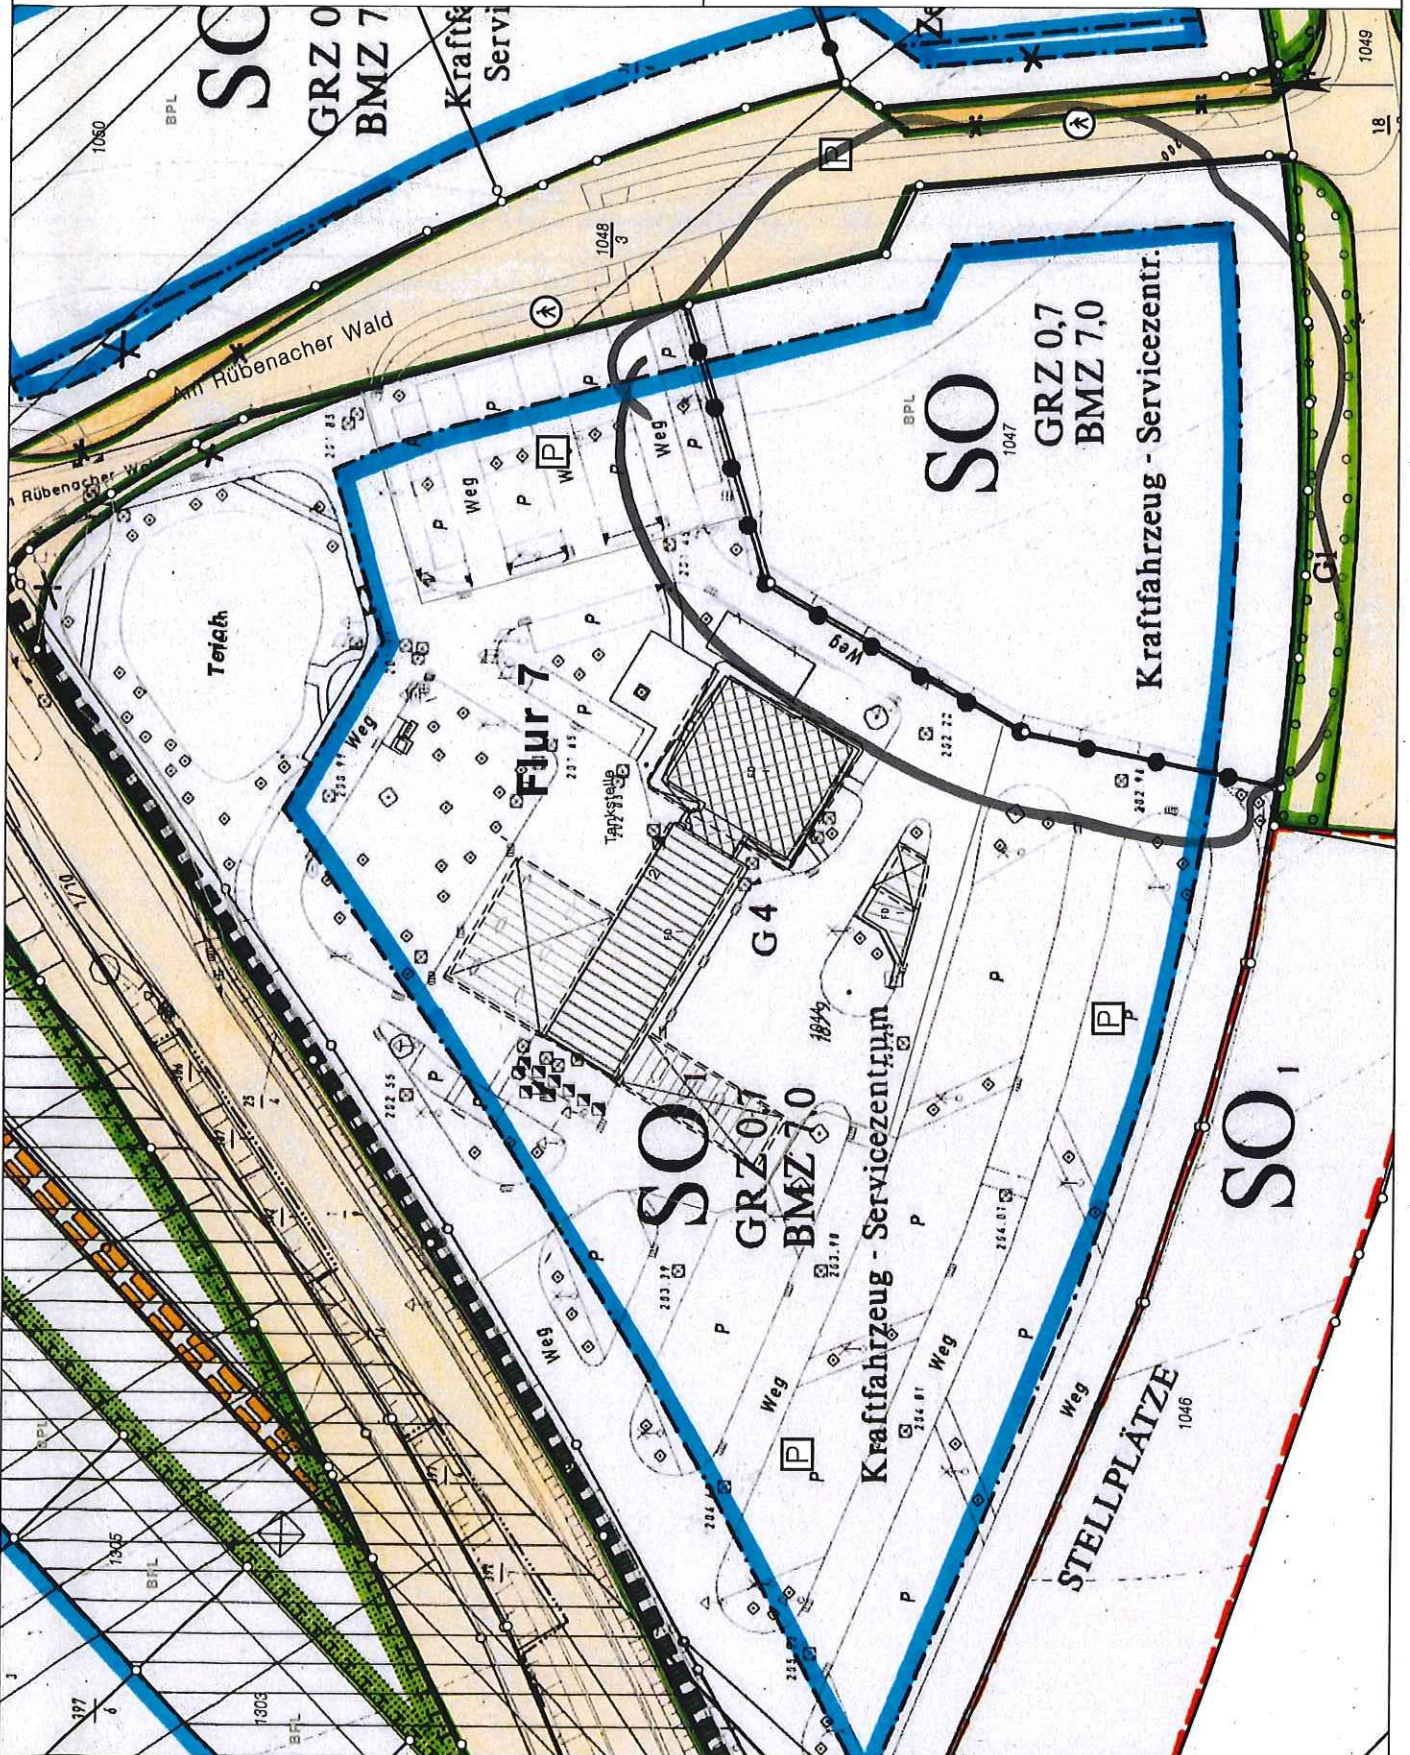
SO
GRZ 0
BMZ 7
Kraftf
Servi
1060
BPL
Am Rübenacher Wald
Am Rübenacher Wald
$\frac{1048}{3}$
1049
$\frac{18}{}$
SO
GRZ 0,7
BMZ 7,0
Kraftfahrzeug - Servicezentr.
BPL
1047
Weg
Weg
Weg
Weg
Weg
P
P
Teich
Flur 7
Tankstelle
G 4
SO
GRZ 0,7
BMZ 7,0
Kraftfahrzeug - Servicezentrum
1044
Weg
Weg
Weg
Weg
P
P
P
SO
STELLPLÄTZE
1046
Gl
BPL
BFL
1305
1303
BFL